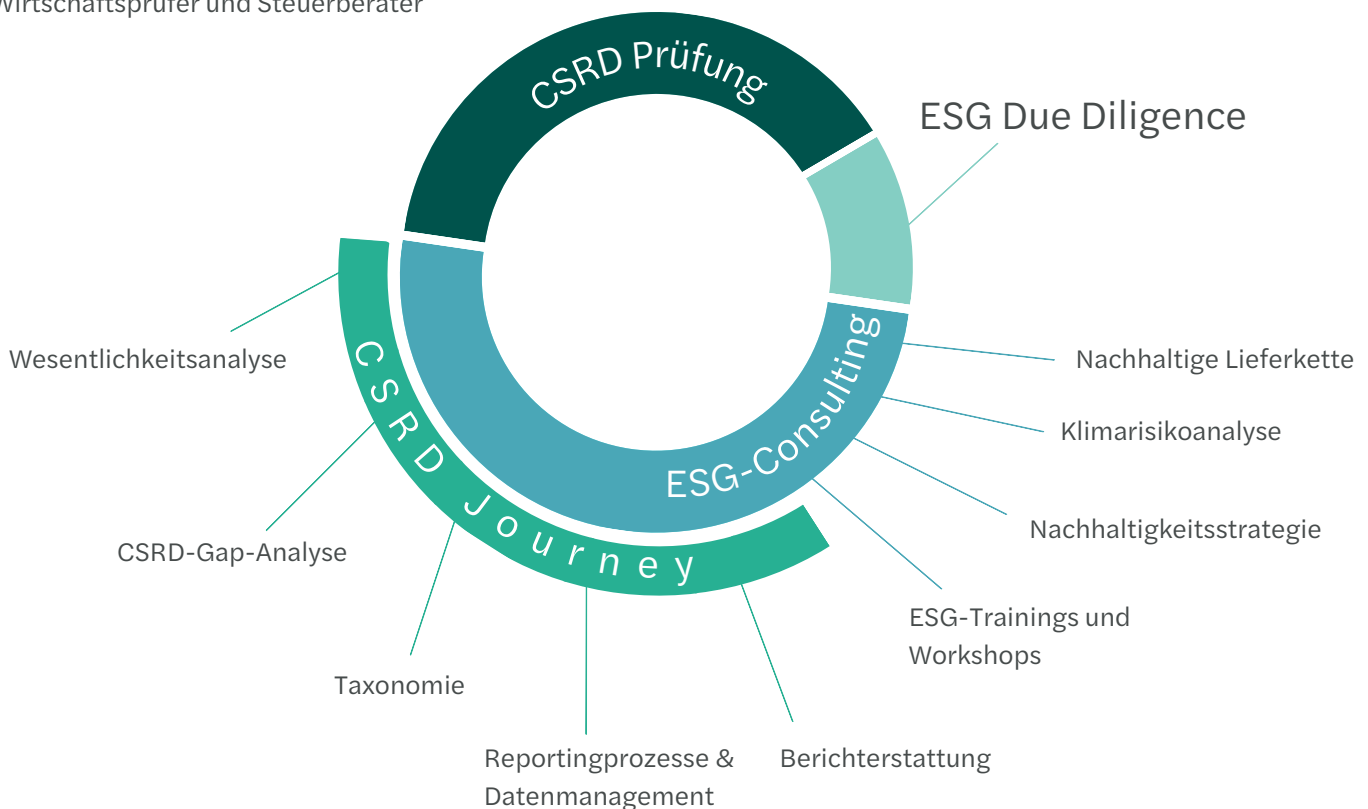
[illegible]irtschaftsprüfer und Steuerberater

CSRD Prüfung

ESG Due Diligence

ESG-Consulting

CSRD Journey

Wesentlichkeitsanalyse

CSRD-Gap-Analyse

Taxonomie

Reportingprozesse & Datenmanagement

Berichterstattung

Nachhaltige Lieferkette

Klimarisikoanalyse

Nachhaltigkeitsstrategie

ESG-Trainings und Workshops